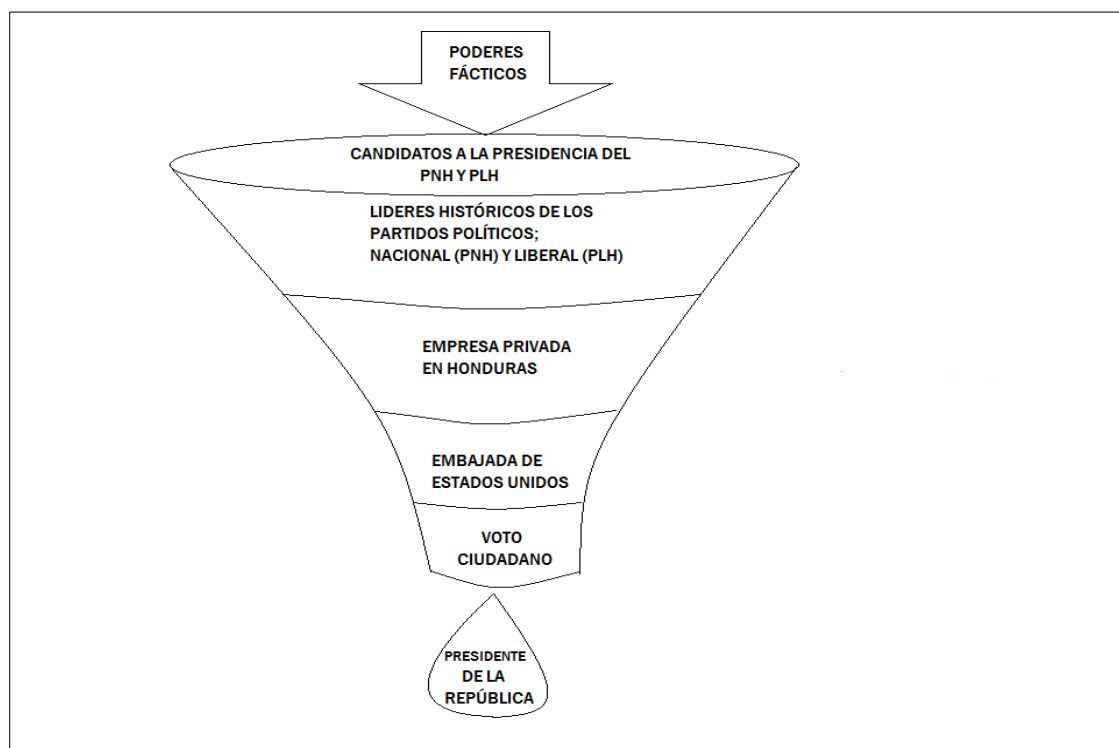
PODERES FÁCTICOS

CANDIDATOS A LA PRESIDENCIA DEL PNH Y PLH

LIDERES HISTÓRICOS DE LOS PARTIDOS POLÍTICOS; NACIONAL (PNH) Y LIBERAL (PLH)

EMPRESA PRIVADA EN HONDURAS

EMBAJADA DE ESTADOS UNIDOS

VOTO CIUDADANO

PRESIDENTE DE LA REPÚBLICA